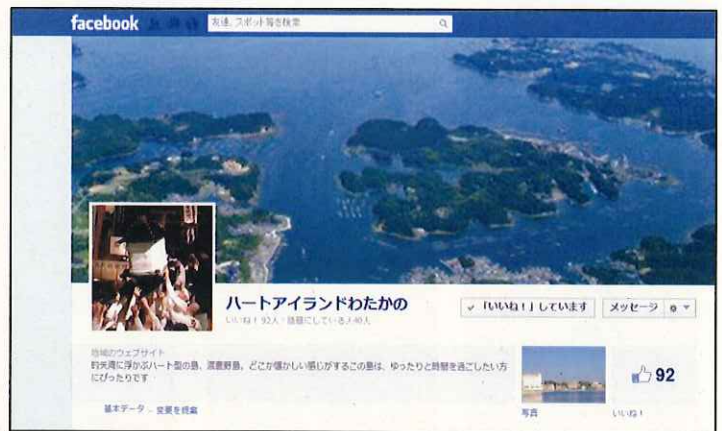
facebook

友達、スポット等を検索

ハートアイランドわたかの

いいね！92人・話題にしている人40人

「いいね！」しています

メッセージ

地域のウェブサイト

釣天湾に浮かぶハート型の島、渡鹿野島。どこか懐かしい感じがするこの島は、ゆったりと時間を過ごしたい方にぴったりです

基本データ・変更を提案

写真

92

いいね！